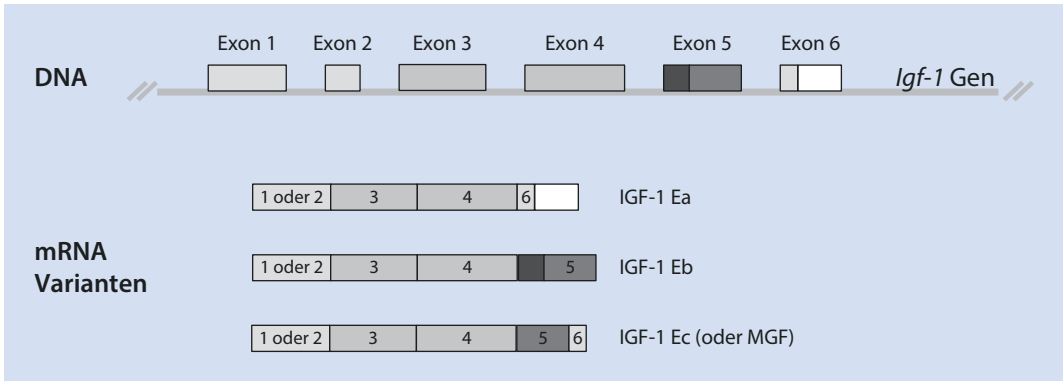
DNA

Exon 1 Exon 2 Exon 3 Exon 4 Exon 5 Exon 6

*Igf-1* Gen

mRNA Varianten

| 1 oder 2 | 3 | 4 | 6 | |
|---|---|---|---|---|

IGF-1 Ea

| 1 oder 2 | 3 | 4 | | 5 |
|---|---|---|---|---|

IGF-1 Eb

| 1 oder 2 | 3 | 4 | 5 | 6 |
|---|---|---|---|---|

IGF-1 Ec (oder MGF)